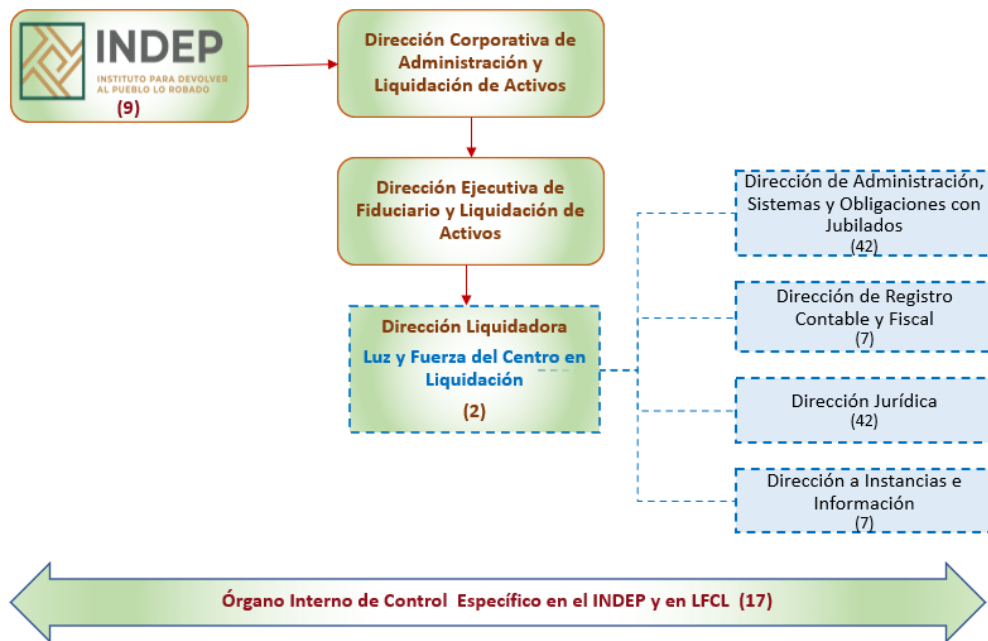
INDEP
INSTITUTO PARA DEVOLVER AL PUEBLO LO ROBADO
(9)

Dirección Corporativa de Administración y Liquidación de Activos

Dirección Ejecutiva de Fiduciario y Liquidación de Activos

Dirección Liquidadora
Luz y Fuerza del Centro en Liquidación
(2)

Dirección de Administración, Sistemas y Obligaciones con Jubilados
(42)

Dirección de Registro Contable y Fiscal
(7)

Dirección Jurídica
(42)

Dirección a Instancias e Información
(7)

Órgano Interno de Control Específico en el INDEP y en LFCL (17)